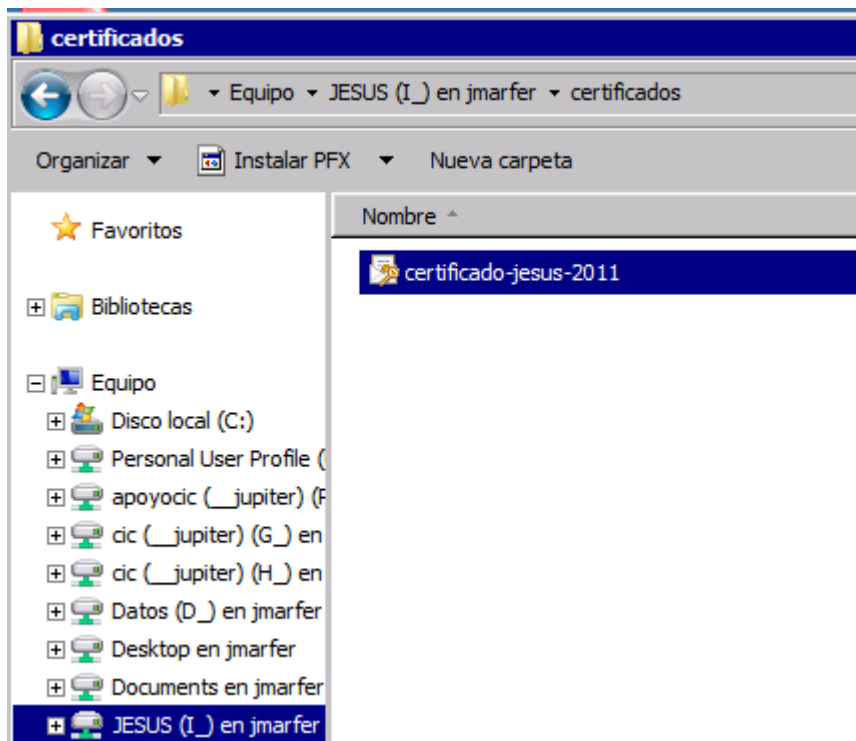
certificados

▸ Equipo ▸ JESUS (I_) en jmarfer ▸ certificados

Organizar ▾ Instalar PFX ▾ Nueva carpeta

Favoritos

Bibliotecas

Equipo

Disco local (C:)

Personal User Profile (

apoyocic (__jupiter) (F

cic (__jupiter) (G_) en

cic (__jupiter) (H_) en

Datos (D_) en jmarfer

Desktop en jmarfer

Documents en jmarfer

JESUS (I_) en jmarfer

Nombre

certificado-jesus-2011